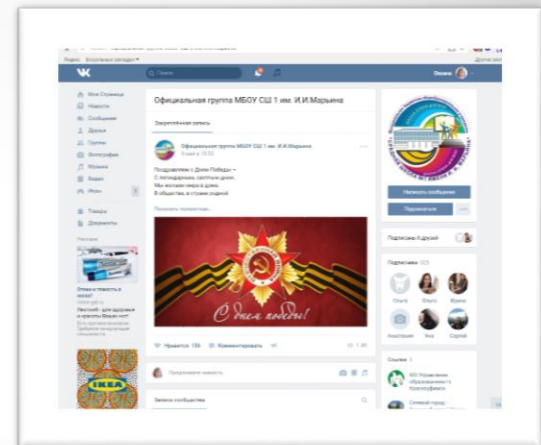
Яндекс Визуальные закладки

Поиск

Оксана

Моя Страница
Новости
Сообщения
Друзья
Группы
Фотографии
Музыка
Видео
Игры

Товары
Документы

Реклама

Официальная группа МБОУ СШ 1 им. И.И.Марьина

Закреплённая запись

Официальная группа МБОУ СШ 1 им. И.И.Марьина

Поздравляем с Днем Победы –
С легендарным, светлым днем.
Мы желаем мира в доме,
В обществе, в стране родной

Показать полностью...

С днем победы!

Нравится 136 Комментировать

Предложить новость

Записи сообщества

Написать сообщение

Подписаны

Подписаны 8 друзей

Подписчики

Ольга Юлия Ирина
Анастасия Яна Сергей

Ссылки

Управление образованием Красноуфимск

IKEA